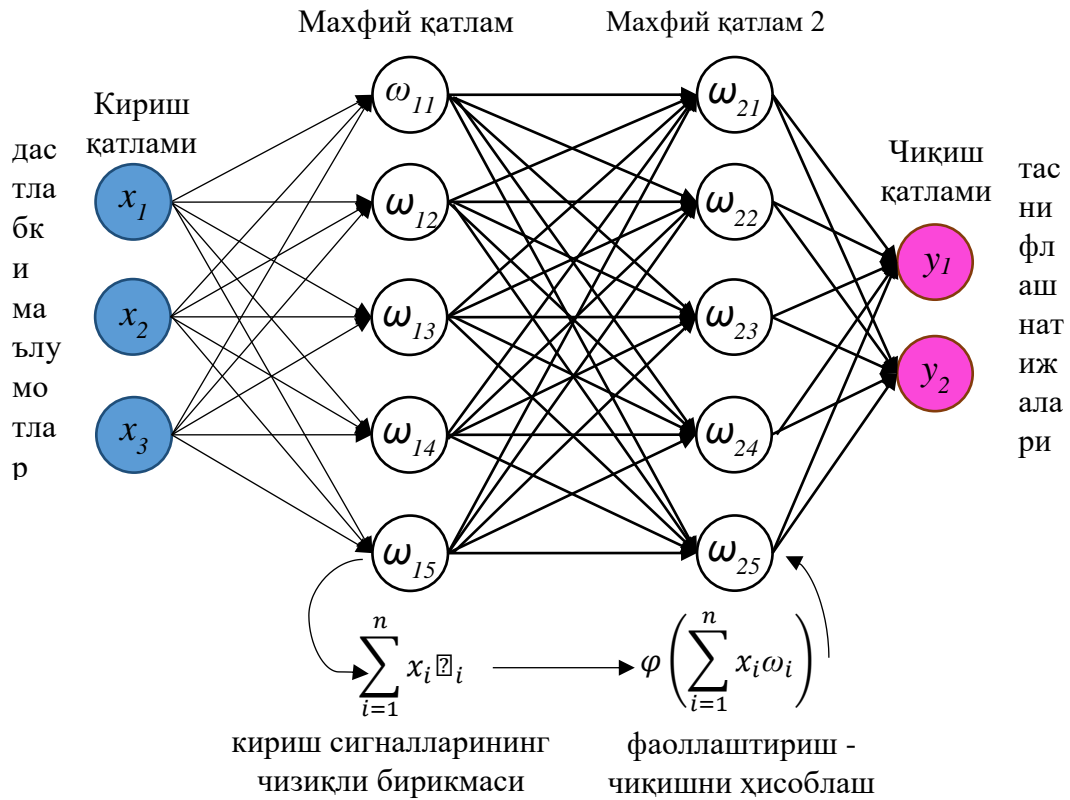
Махфий қатлам

Махфий қатлам 2

Кириш қатлами

дастлабки маълумотлар

$x_1$

$x_2$

$x_3$

$\omega_{11}$

$\omega_{12}$

$\omega_{13}$

$\omega_{14}$

$\omega_{15}$

$\omega_{21}$

$\omega_{22}$

$\omega_{23}$

$\omega_{24}$

$\omega_{25}$

Чиқиш қатлами

$y_1$

$y_2$

тасницлаш натижалари

$\sum_{i=1}^{n} x_i$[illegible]$_i$

$\varphi\left(\sum_{i=1}^{n} x_i\omega_i\right)$

кириш сигналларининг чизиқли бирикмаси

фаоллаштириш - чиқишни ҳисоблаш